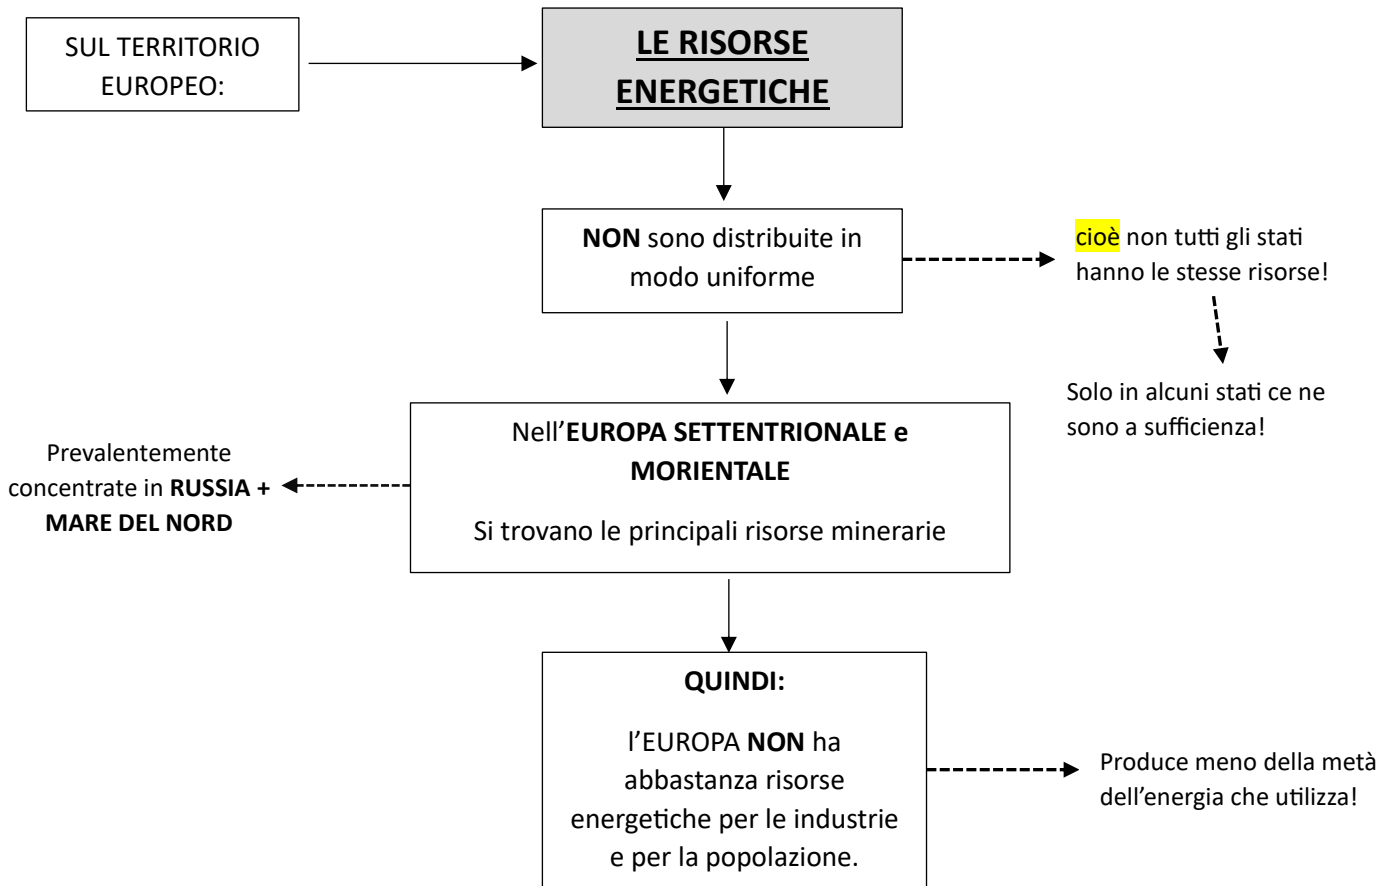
SUL TERRITORIO EUROPEO:

LE RISORSE ENERGETICHE

NON sono distribuite in modo uniforme

cioè non tutti gli stati hanno le stesse risorse!

Solo in alcuni stati ce ne sono a sufficienza!

Nell'EUROPA SETTENTRIONALE e MORIENTALE

Si trovano le principali risorse minerarie

Prevalentemente concentrate in RUSSIA + MARE DEL NORD

QUINDI:

l'EUROPA NON ha abbastanza risorse energetiche per le industrie e per la popolazione.

Produce meno della metà dell'energia che utilizza!